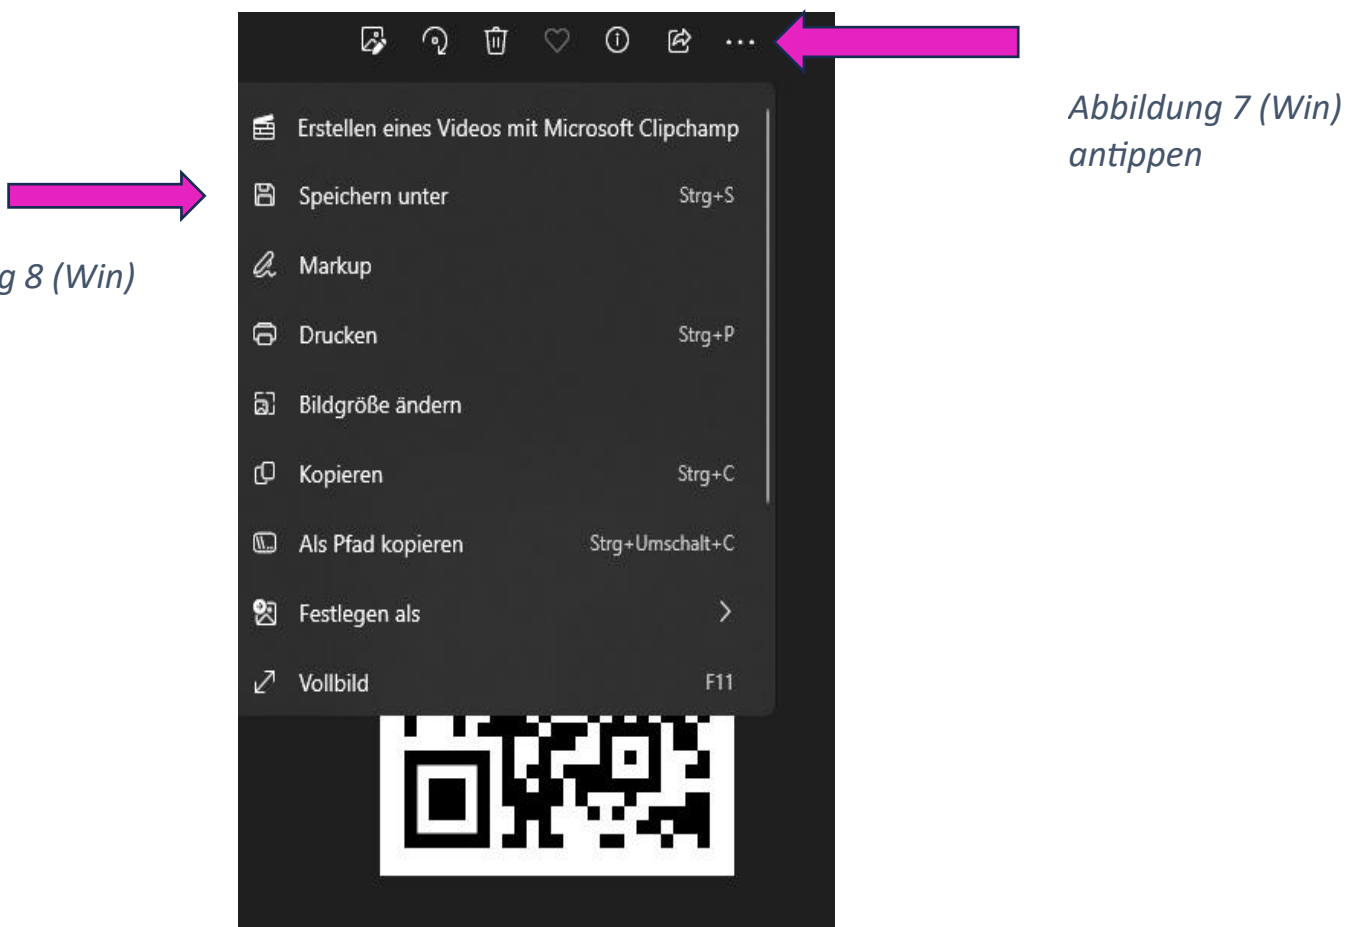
...

Abbildung 7 (Win) antippen

g 8 (Win)

Erstellen eines Videos mit Microsoft Clipchamp

Speichern unter Strg+S

Markup

Drucken Strg+P

Bildgröße ändern

Kopieren Strg+C

Als Pfad kopieren Strg+Umschalt+C

Festlegen als

Vollbild F11